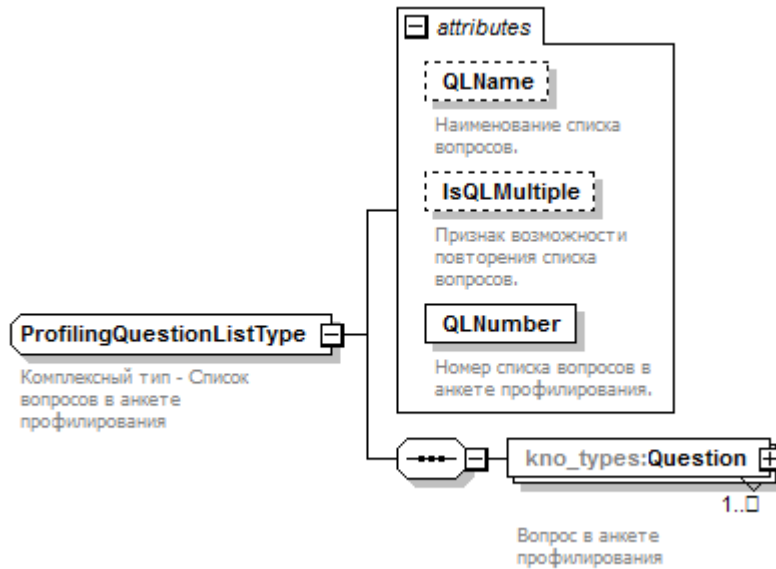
attributes

QLName

Наименование списка вопросов.

IsQLMultiple

Признак возможности повторения списка вопросов.

QLNumber

Номер списка вопросов в анкете профилирования.

ProfilingQuestionListType

Комплексный тип - Список вопросов в анкете профилирования

kno_types:Question

1..∞

Вопрос в анкете профилирования